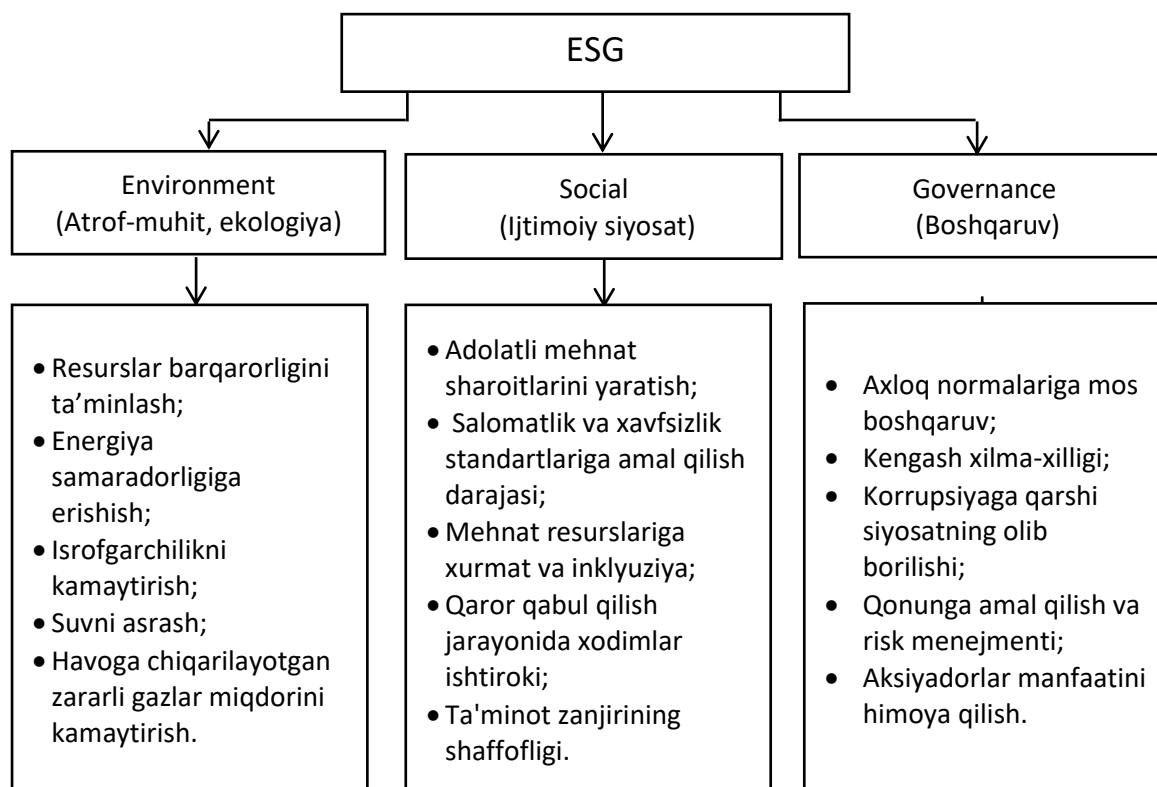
ESG

Environment
(Atrof-muhit, ekologiya)

Social
(Ijtimoiy siyosat)

Governance
(Boshqaruv)

- Resurslar barqarorligini ta’minlash;
- Energiya samaradorligiga erishish;
- Isrofgarchilikni kamaytirish;
- Suvni asrash;
- Havoga chiqarilayotgan zararli gazlar miqdorini kamaytirish.

- Adolatli mehnat sharoitlarini yaratish;
- Salomatlik va xavfsizlik standartlariga amal qilish darajasi;
- Mehnat resurslariga xurmat va inklyuziya;
- Qaror qabul qilish jarayonida xodimlar ishtiroki;
- Ta'minot zanjirining shaffofligi.

- Axloq normalariga mos boshqaruv;
- Kengash xilma-xilligi;
- Korrupsiyaga qarshi siyosatning olib borilishi;
- Qonunga amal qilish va risk menejmenti;
- Aksiyadorlar manfaatini himoya qilish.